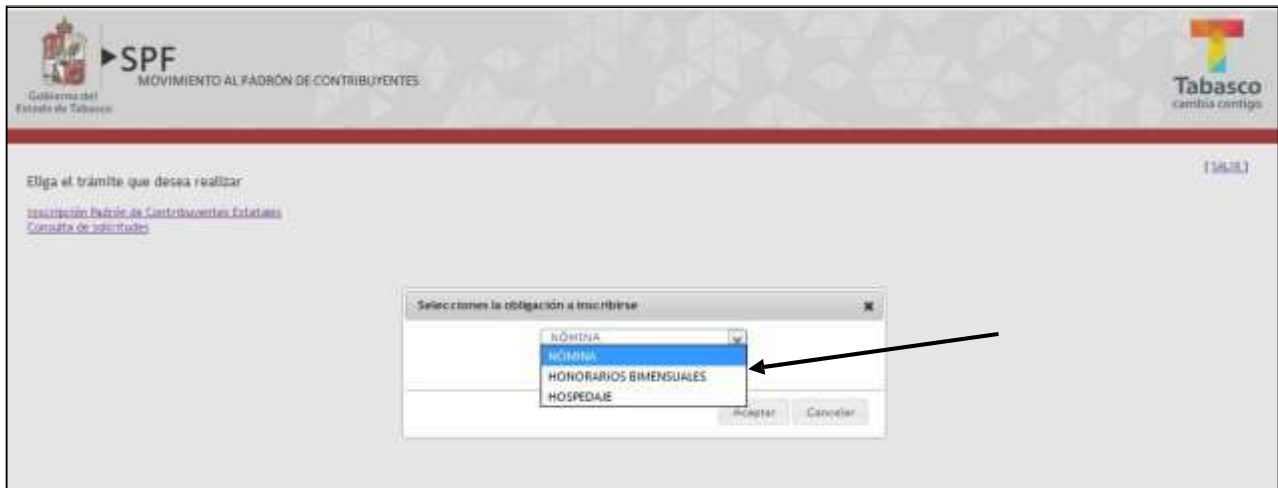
Gobierno del Estado de Tabasco

SPF
MOVIMIENTO AL PADRÓN DE CONTRIBUYENTES

Tabasco
cambia contigo

[SALIR]

Eliga el trámite que desea realizar

Inscripción Padrón de Contribuyentes Estatales
Consulta de solicitudes

Selecciones la obligación a inscribirse

NÓMINA
NÓMINA
HONORARIOS BIMENSUALES
HOSPEDAJE

Aceptar
Cancelar